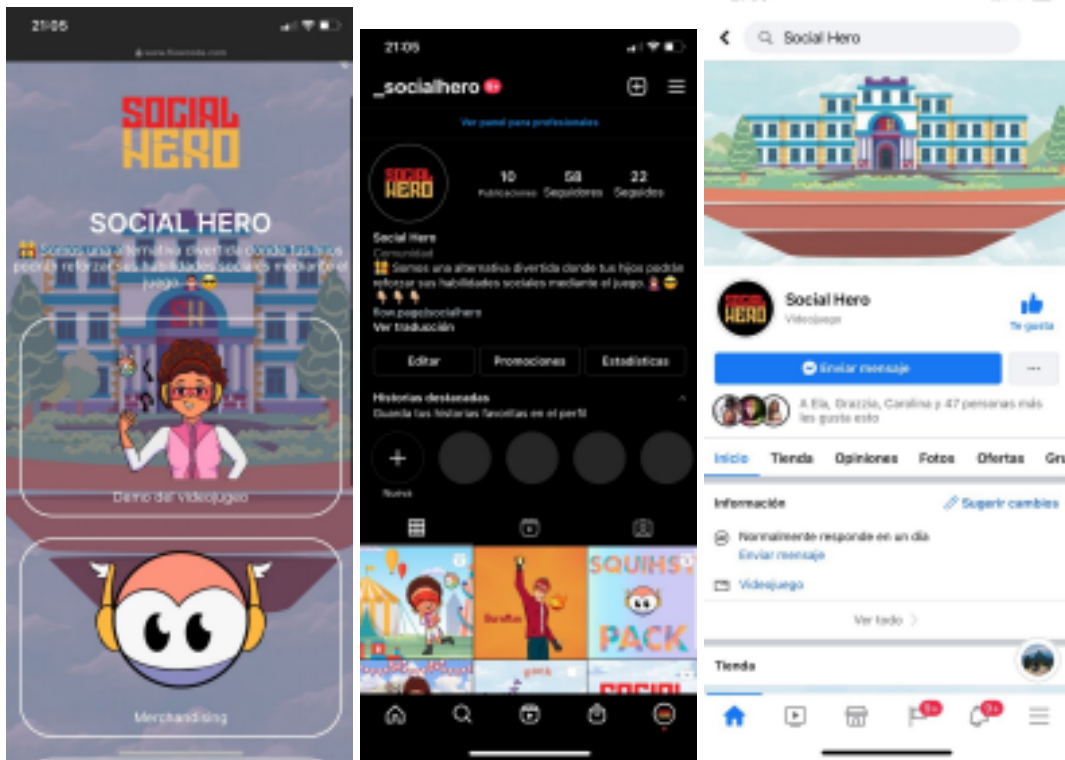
21:05

www.flowcode.com

SOCIAL HERO

SOCIAL HERO

Somos una alternativa divertida donde tus hijos podrán reforzar sus habilidades sociales mediante el juego.

Demo del videojuego

Merchandising

21:05

_socialhero

Ver panel para profesionales

10 Publicaciones
58 Seguidores
22 Seguidos

Social Hero
Comunidad
Somos una alternativa divertida donde tus hijos podrán reforzar sus habilidades sociales mediante el juego.
flow.page/socialhero
Ver traducción

Editar
Promociones
Estadísticas

Historias destacadas
Guarda tus historias favoritas en el perfil

Nuevo

SQUISHY PACK

Social Hero

Social Hero
Videojuego

Te gusta

Enviar mensaje

...

A Ela, Grazzia, Carolina y 47 personas más les gusta esto

Inicio
Tienda
Opiniones
Fotos
Ofertas
Gru

Información
Sugerir cambios

Normalmente responde en un día
Enviar mensaje

Videojuego

Ver todo

Tienda

9+
9+